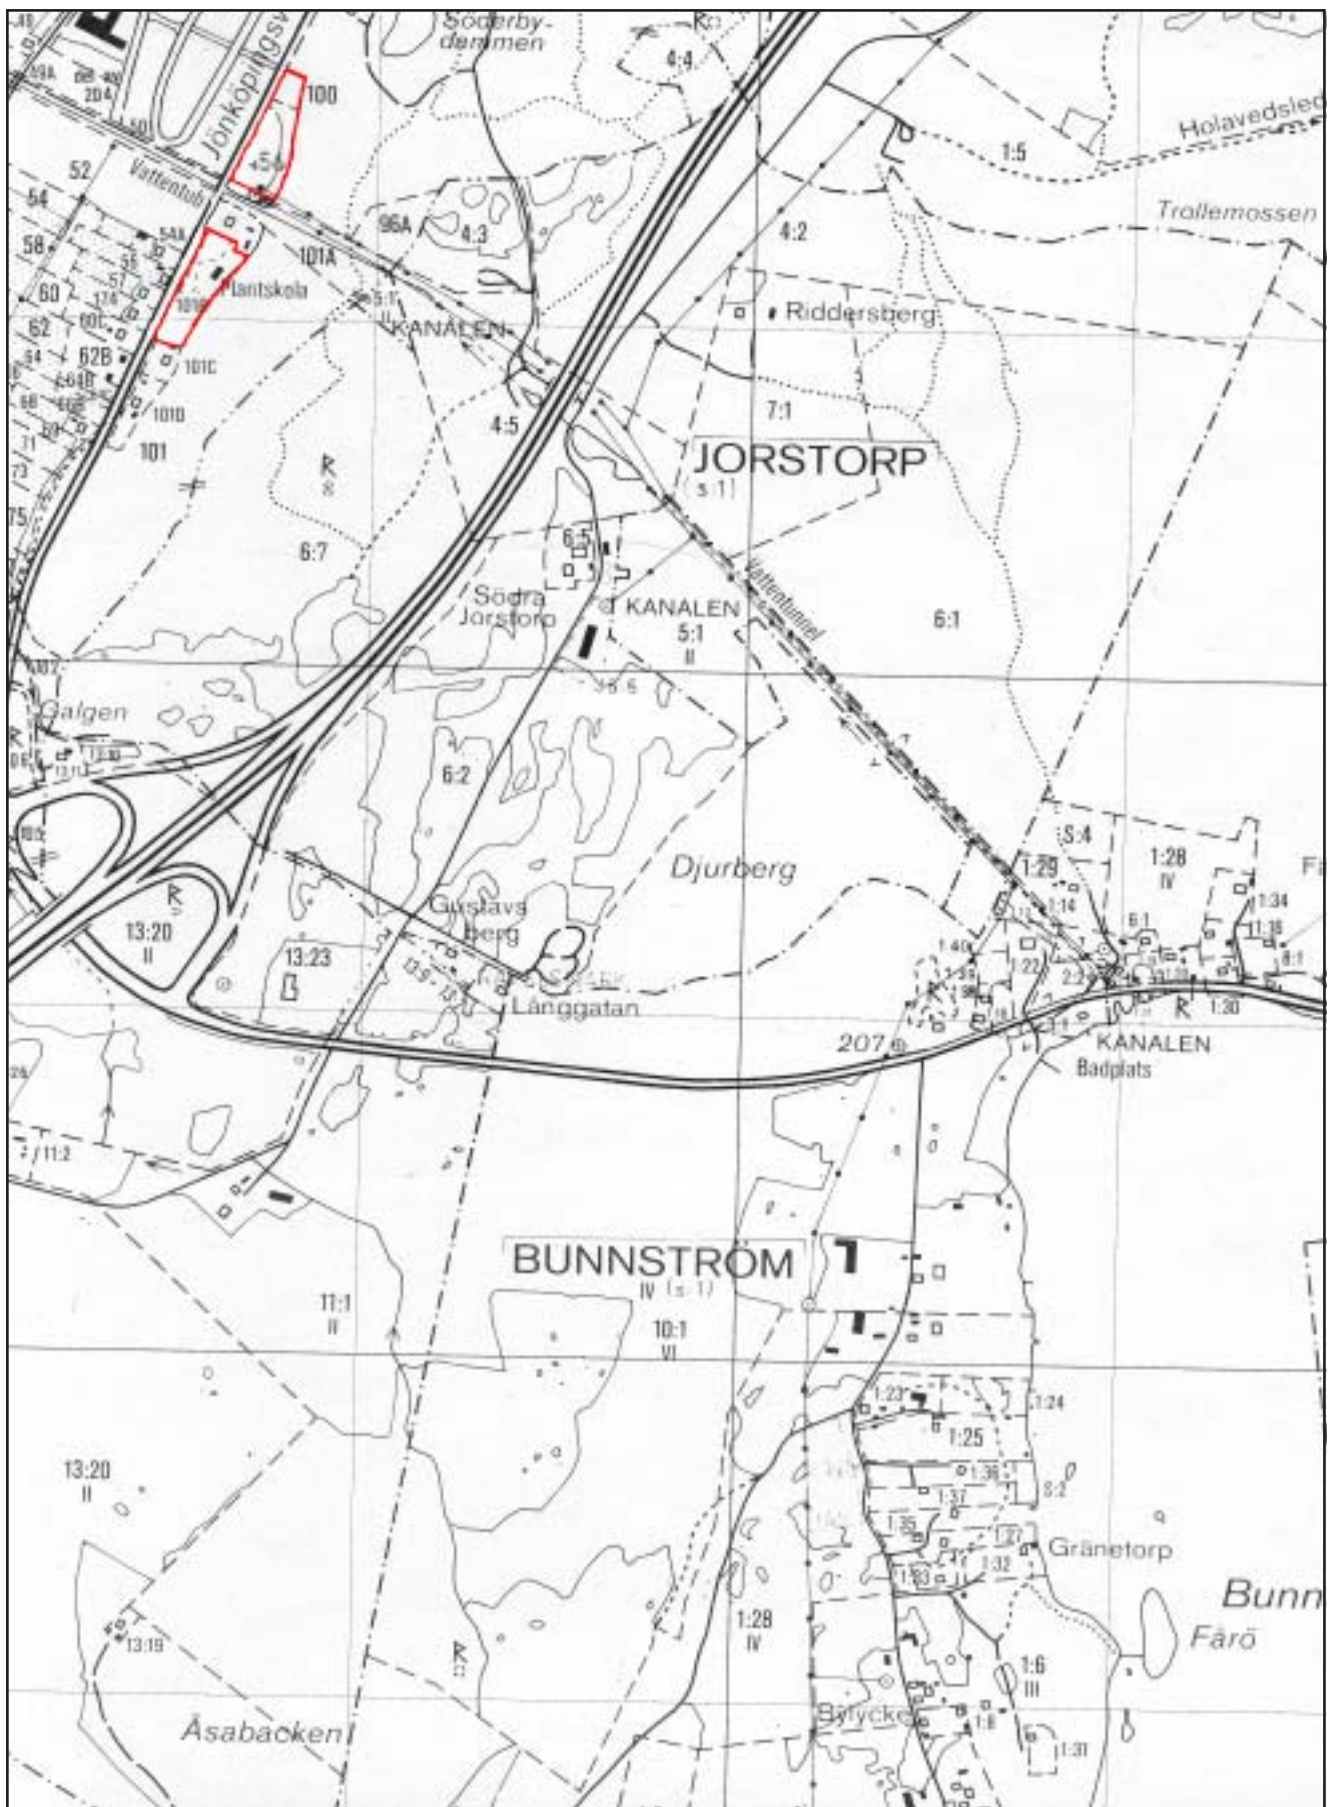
Söderbydammen
4:4
Jönköpingsv
100
Holavedsled
1:5
52
Vattentub
5:4
54
58
96A
4:3
4:2
Trollemossen
60
5:1
101A
Plantskola
101B
62
KANALEN
Riddersberg
62B
101C
101D
101
4:5
7:1
JORSTORP
(s:1)
6:7
6:5
Södra Jorstorp
KANALEN
5:1
II
Vattentunnel
6:1
Galgen
6:2
S:4
Djurberg
1:29
1:28
IV
1:34
Gustavsberg
13:20
II
13:23
6:1
1:14
1:16
1:40
1:22
Långgatan
207
KANALEN
Badplats
1:30
/11:2
BUNNSTRÖM
IV (s:1)
11:1
II
10:1
VI
1:23
1:24
1:25
13:20
II
1:36
1:37
S:2
1:35
1:27
Gränetorp
1:32
1:33
Bunn
1:28
IV
Färö
13:19
1:6
III
Åsabacken
Bdycke
1:8
1:31